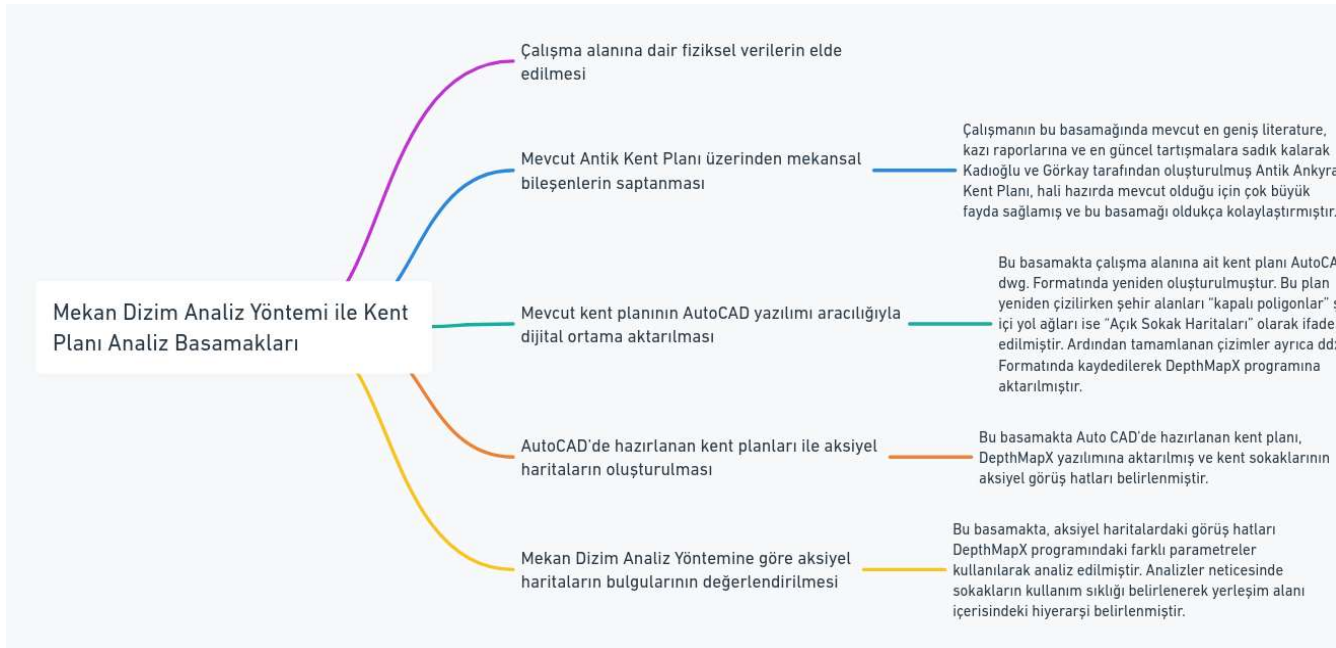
Mekan Dizim Analiz Yöntemi ile Kent Planı Analiz Basamakları

Çalışma alanına dair fiziksel verilerin elde edilmesi

Mevcut Antik Kent Planı üzerinden mekansal bileşenlerin saptanması

Çalışmanın bu basamağında mevcut en geniş literature, kazı raporlarına ve en güncel tartışmalara sadık kalarak Kadıoğlu ve Görkay tarafından oluşturulmuş Antik Ankyra Kent Planı, hali hazırda mevcut olduğu için çok büyük fayda sağlamış ve bu basamağı oldukça kolaylaştırmıştır.

Mevcut kent planının AutoCAD yazılımı aracılığıyla dijital ortama aktarılması

Bu basamakta çalışma alanına ait kent planı AutoCA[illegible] dwg. Formatında yeniden oluşturulmuştur. Bu plan yeniden çizilirken şehir alanları "kapalı poligonlar" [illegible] içi yol ağları ise "Açık Sokak Haritaları" olarak ifade edilmiştir. Ardından tamamlanan çizimler ayrıca dd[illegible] Formatında kaydedilerek DepthMapX programına aktarılmıştır.

AutoCAD'de hazırlanan kent planları ile aksiyel haritaların oluşturulması

Bu basamakta Auto CAD'de hazırlanan kent planı, DepthMapX yazılımına aktarılmış ve kent sokaklarının aksiyel görüş hatları belirlenmiştir.

Mekan Dizim Analiz Yöntemine göre aksiyel haritaların bulgularının değerlendirilmesi

Bu basamakta, aksiyel haritalardaki görüş hatları DepthMapX programındaki farklı parametreler kullanılarak analiz edilmiştir. Analizler neticesinde sokakların kullanım sıklığı belirlenerek yerleşim alanı içerisindeki hiyerarşi belirlenmiştir.